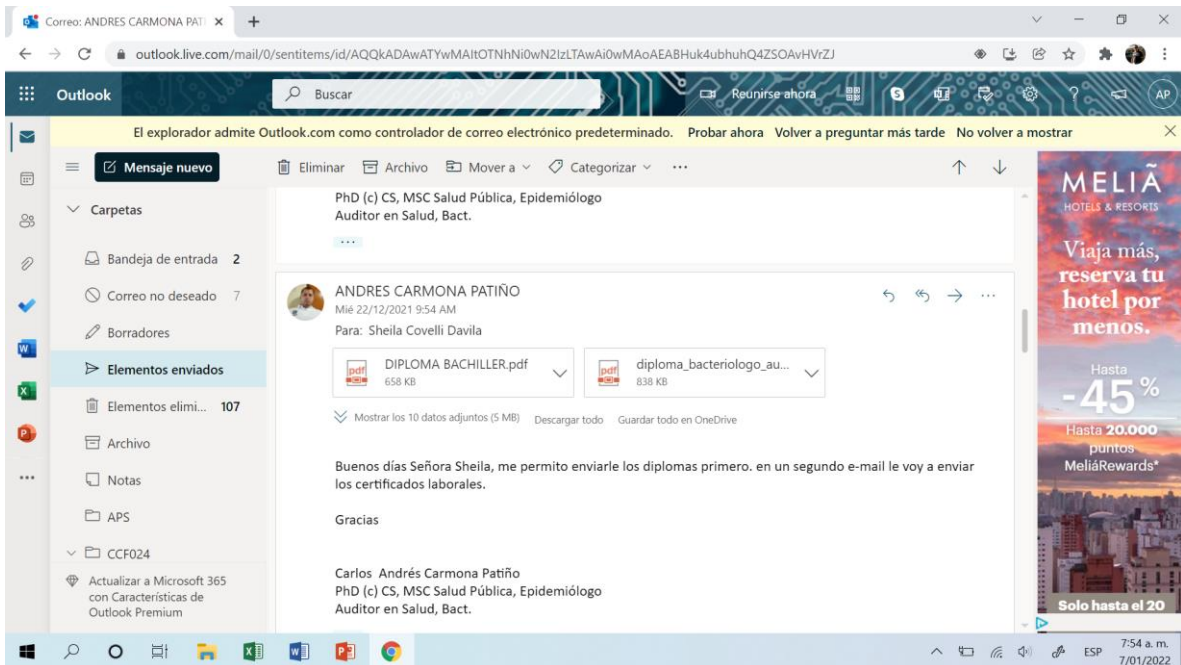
Correo: ANDRES CARMONA PATI ×

outlook.live.com/mail/0/sentitems/id/AQQkADAwATYwMAItOTNhNi0wN2IzLTAwAi0wMAoAEABHuk4ubhuhQ4ZSOAvHVrZJ

Outlook

Buscar

Reunirse ahora

AP

El explorador admite Outlook.com como controlador de correo electrónico predeterminado. Probar ahora Volver a preguntar más tarde No volver a mostrar

Mensaje nuevo

Eliminar Archivo Mover a Categorizar ...

Carpetas

Bandeja de entrada 2

Correo no deseado 7

Borradores

Elementos enviados

Elementos elimi... 107

Archivo

Notas

APS

CCF024

Actualizar a Microsoft 365 con Características de Outlook Premium

PhD (c) CS, MSC Salud Pública, Epidemiólogo
Auditor en Salud, Bact.

...

ANDRES CARMONA PATIÑO
Mié 22/12/2021 9:54 AM
Para: Sheila Covelli Davila

DIPLOMA BACHILLER.pdf
658 KB

diploma_bacteriologo_au...
838 KB

Mostrar los 10 datos adjuntos (5 MB) Descargar todo Guardar todo en OneDrive

Buenos días Señora Sheila, me permito enviarle los diplomas primero. en un segundo e-mail le voy a enviar los certificados laborales.

Gracias

Carlos Andrés Carmona Patiño
PhD (c) CS, MSC Salud Pública, Epidemiólogo
Auditor en Salud, Bact.

MELIÃ
HOTELS & RESORTS

Viaja más, reserva tu hotel por menos.

Hasta
-45%
Hasta 20.000 puntos
MeliáRewards*

Solo hasta el 20

ESP 7:54 a. m. 7/01/2022